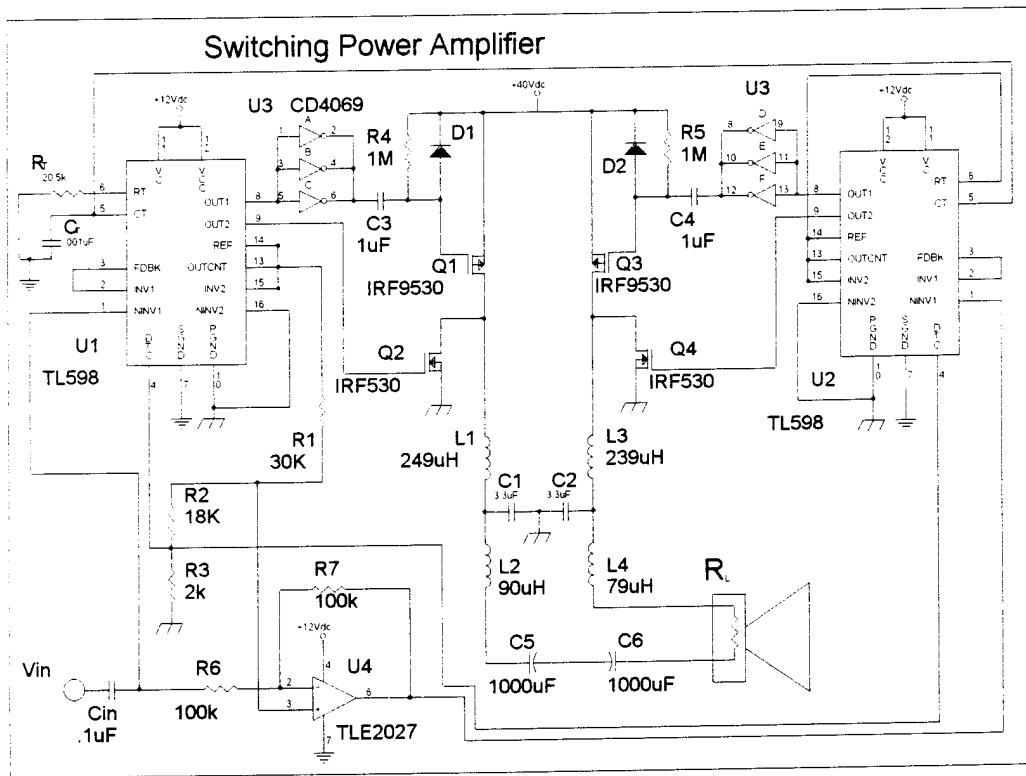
Switching Power Amplifier

+12Vdc
U3 CD4069
A
B
C
$R_T$
20.5k
$C_T$
.001uF
6 RT
5 CT
3 FDBK
2 INV1
1 NINV1
OUT1 8
OUT2 9
REF 14
OUTCNT 13
INV2 15
NINV2 16
U1
TL598
4
7
10

+40Vdc
R4
1M
D1
C3
1uF
Q1
IRF9530
Q2
IRF530
R1
30K
R2
18K
R3
2k
L1
249uH
L2
90uH
C1
3.3uF
C2
3.3uF
D2
R5
1M
C4
1uF
Q3
IRF9530
Q4
IRF530
L3
239uH
L4
79uH
$R_L$

U3
D
E
F
8 19
10 11
12 13
+12Vdc
8 OUT1
9 OUT2
14 REF
13 OUTCNT
15 INV2
16 NINV2
RT 6
CT 5
FDBK 3
INV1 2
NINV1 1
PGND
SGND
4
U2
TL598

R7
100k
+12Vdc
4
U4
2
3
6
7
TLE2027
Vin
Cin
.1uF
R6
100k
C5
1000uF
C6
1000uF